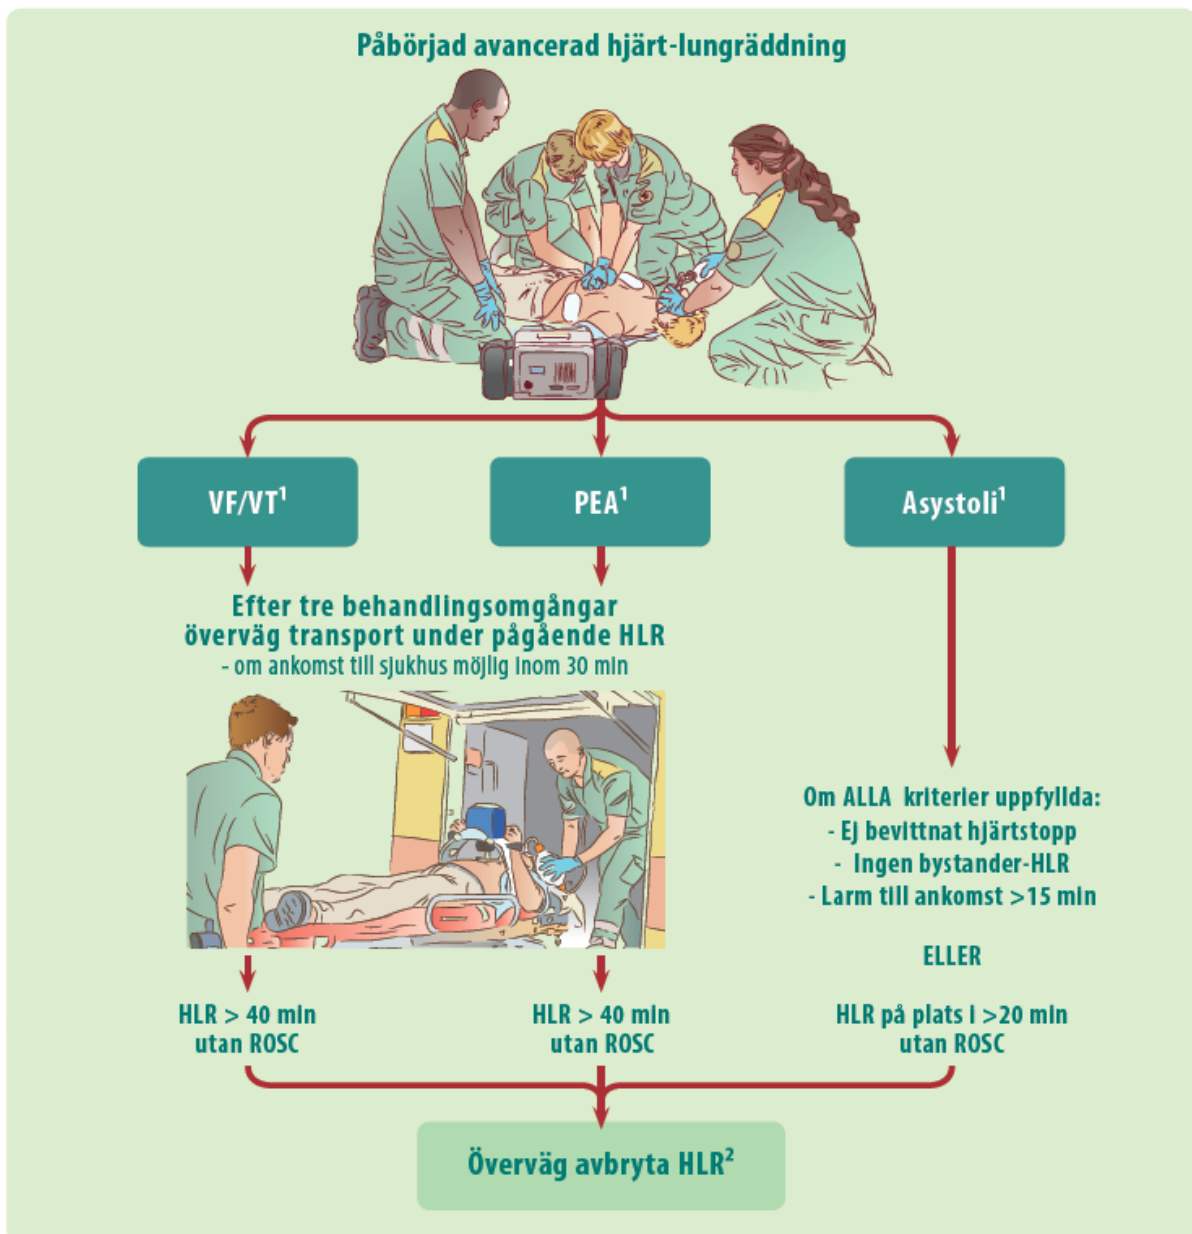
Påbörjad avancerad hjärt-lungräddning

VF/VT$^1$

PEA$^1$

Asystoli$^1$

Efter tre behandlingsomgångar överväg transport under pågående HLR
- om ankomst till sjukhus möjlig inom 30 min

Om ALLA kriterier uppfyllda:
- Ej bevittnat hjärtstopp
- Ingen bystander-HLR
- Larm till ankomst >15 min

ELLER

HLR > 40 min utan ROSC

HLR > 40 min utan ROSC

HLR på plats i >20 min utan ROSC

Överväg avbryta HLR$^2$